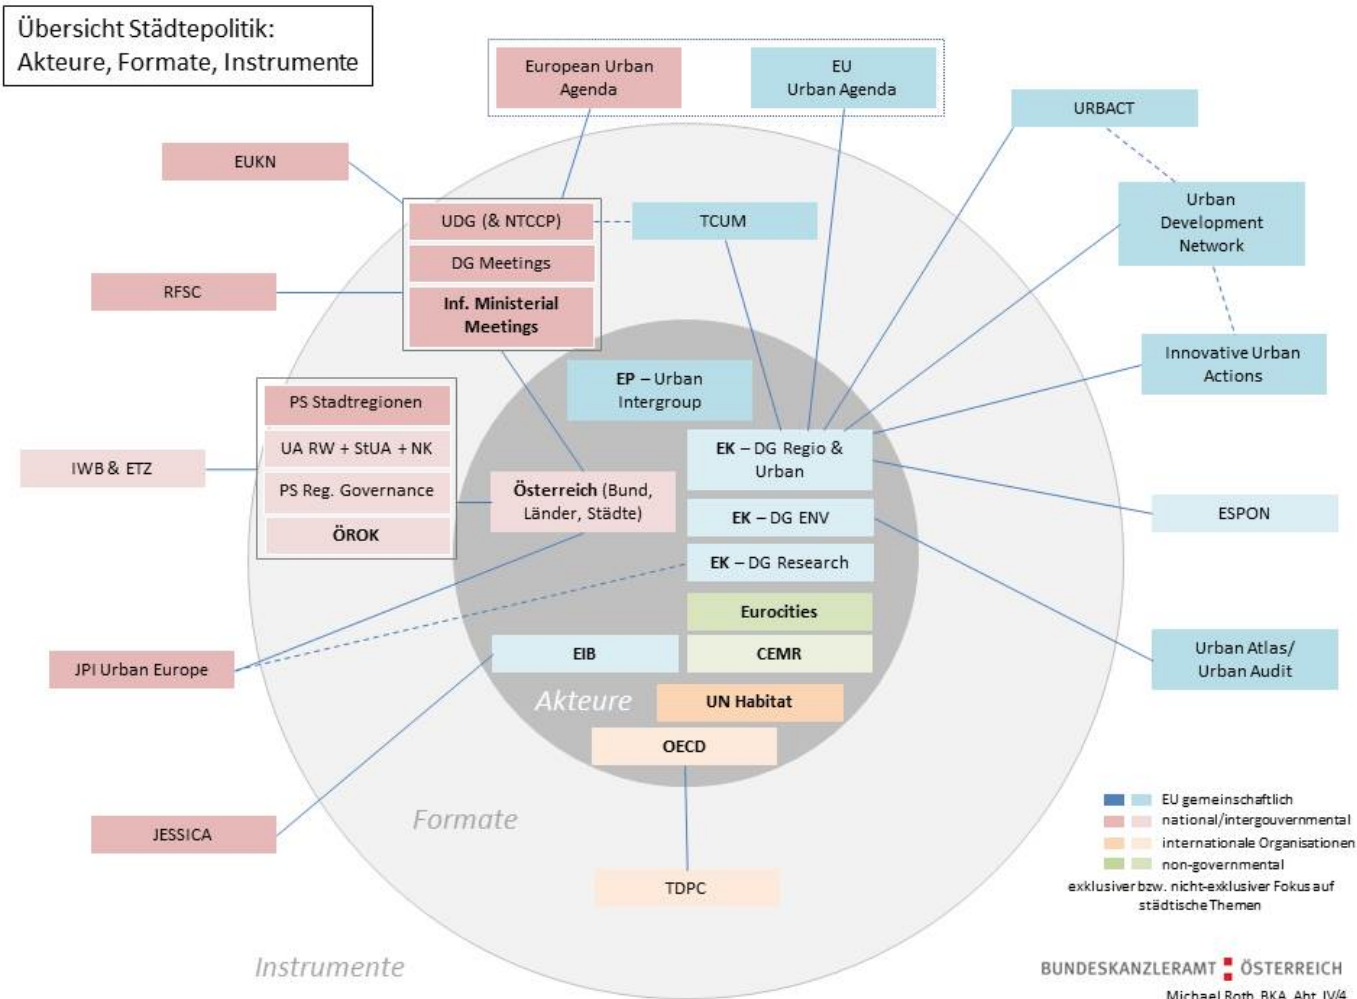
Übersicht Städtepolitik: Akteure, Formate, Instrumente

European Urban Agenda

EU Urban Agenda

URBACT

EUKN

UDG (& NTCCP)

TCUM

Urban Development Network

DG Meetings

RFSC

Inf. Ministerial Meetings

Innovative Urban Actions

EP – Urban Intergroup

PS Stadtregionen

UA RW + StUA + NK

IWB & ETZ

EK – DG Regio & Urban

PS Reg. Governance

Österreich (Bund, Länder, Städte)

ESPON

ÖROK

EK – DG ENV

EK – DG Research

Eurocities

JPI Urban Europe

EIB

CEMR

Urban Atlas/ Urban Audit

Akteure

UN Habitat

OECD

JESSICA

Formate

EU gemeinschaftlich
national/intergouvernmental
internationale Organisationen
non-governmental
exklusiver bzw. nicht-exklusiver Fokus auf städtische Themen

TDPC

Instrumente

BUNDESKANZLERAMT ÖSTERREICH

Michael Roth, BKA, Abt. IV/4